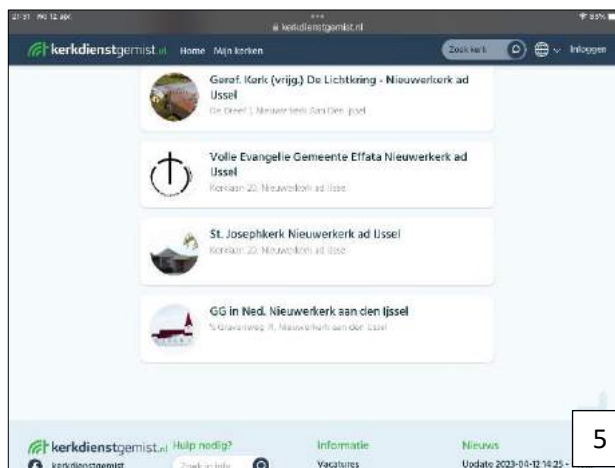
21:31 Wo 12 apr.
kerkdienstgemist.nl
85%

kerkdienstgemist.nl Home Mijn kerken Zoek kerk Inloggen

Geref. Kerk (vrijg.) De Lichtkring - Nieuwerkerk ad IJssel
De Dreef 1, Nieuwerkerk aan den IJssel

Volle Evangelie Gemeente Effata Nieuwerkerk ad IJssel
Kerklaan 20, Nieuwerkerk ad IJssel

St. Josephkerk Nieuwerkerk ad IJssel
Kerklaan 20, Nieuwerkerk ad IJssel

GG in Ned. Nieuwerkerk aan den Ijssel
'S Gravenweg 8, Nieuwerkerk aan den IJssel

kerkdienstgemist.nl Hulp nodig? Informatie Nieuws
kerkdienstgemist Zoek in hulp Vacatures Update 2023-04-12 14:25 -

5